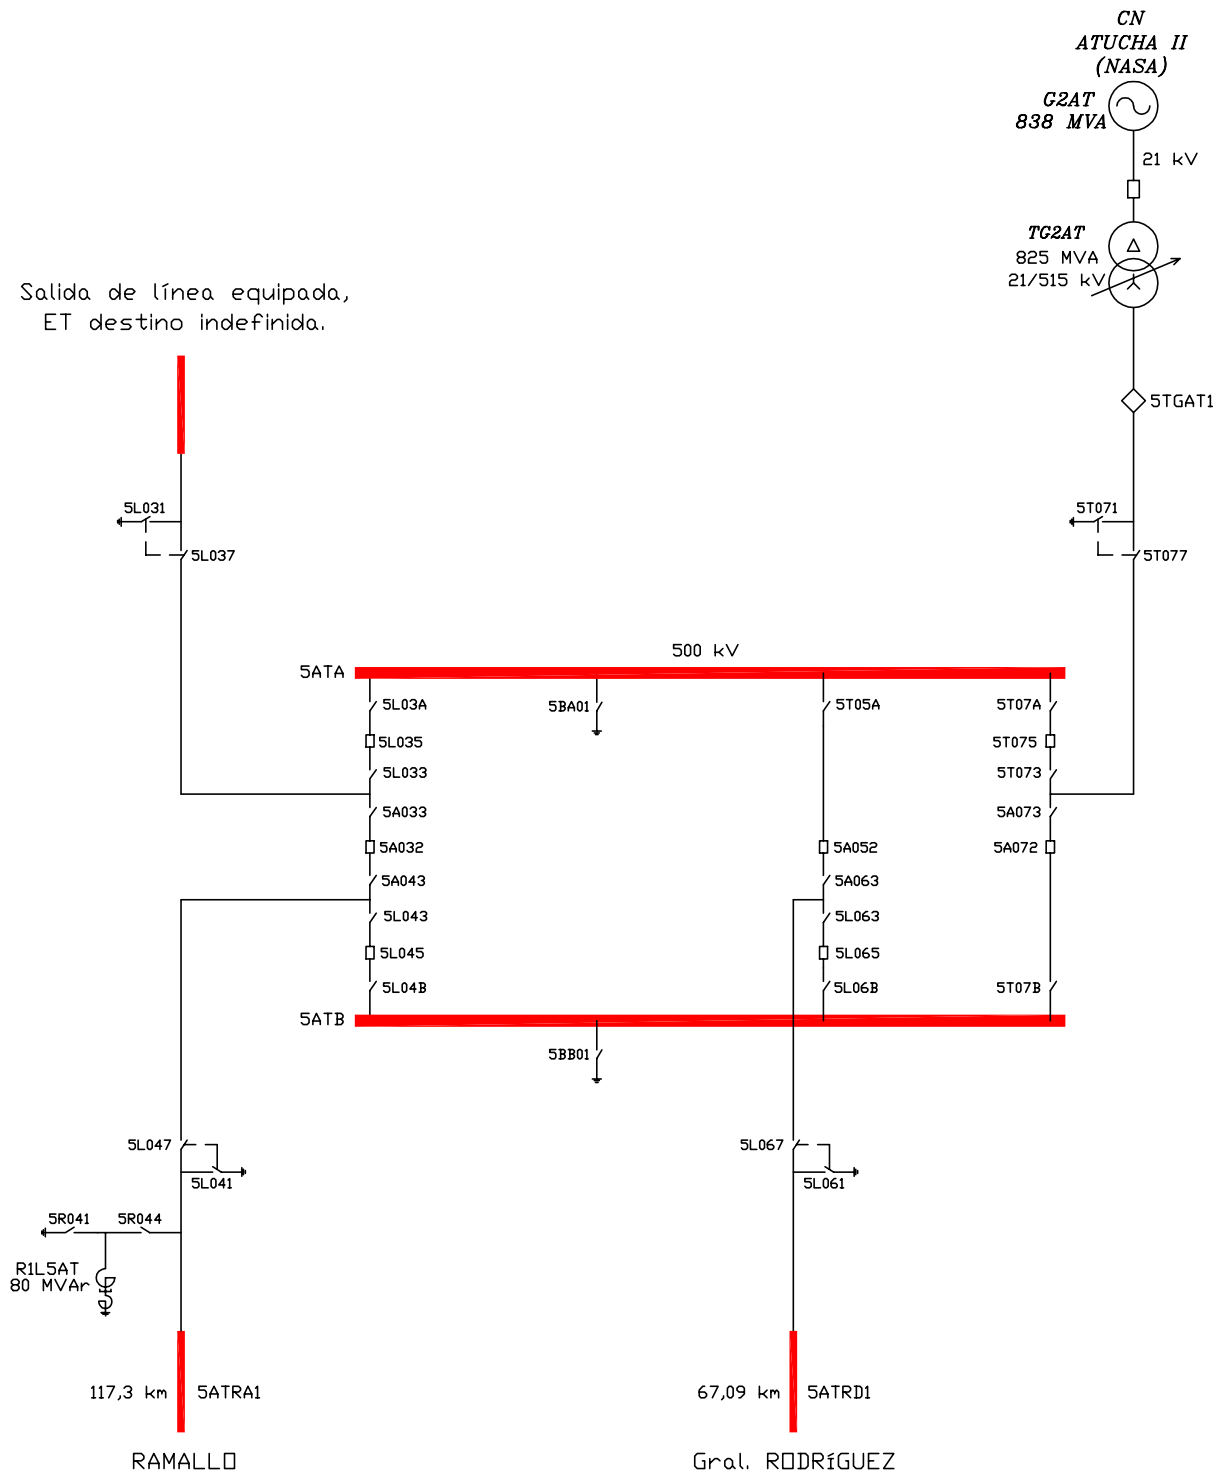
CN
ATUCHA II
(NASA)

G2AT
838 MVA

21 kV

TG2AT
825 MVA
21/515 kV

5TGAT1

Salida de línea equipada,
ET destino indefinida.

5L031
5L037

5T071
5T077

500 kV

5ATA

5L03A
5L035
5L033
5A033
5A032
5A043
5L043
5L045
5L04B

5BA01

5T05A
5A052
5A063
5L063
5L065
5L06B

5T07A
5T075
5T073
5A073
5A072
5T07B

5ATB

5BB01

5L047
5L041

5L067
5L061

5R041
5R044

R1L5AT
80 MVAr

117,3 km
5ATRA1

67,09 km
5ATRD1

RAMALLO

Gral. RODRÍGUEZ